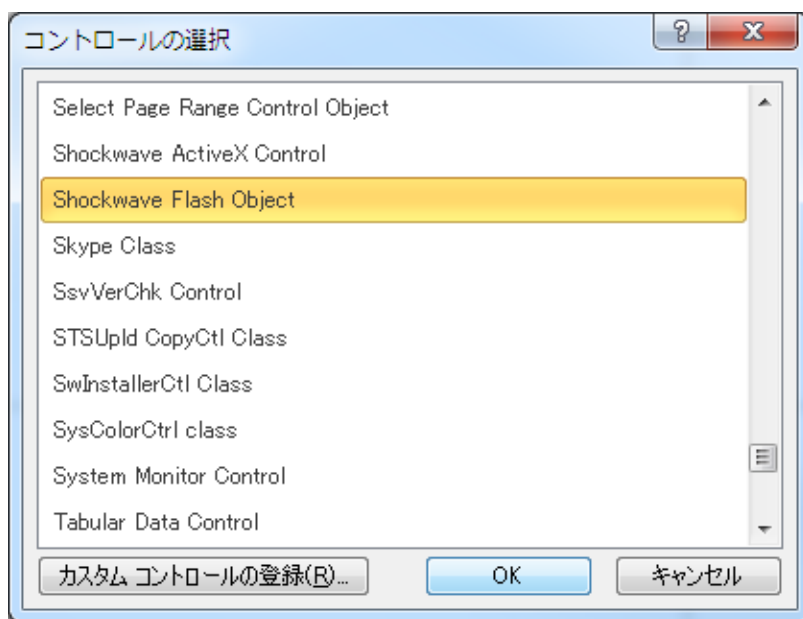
コントロールの選択

?

X

Select Page Range Control Object

Shockwave ActiveX Control

Shockwave Flash Object

Skype Class

SsvVerChk Control

STSUpld CopyCtl Class

SwInstallerCtl Class

SysColorCtrl class

System Monitor Control

Tabular Data Control

カスタム コントロールの登録(R)...

OK

キャンセル